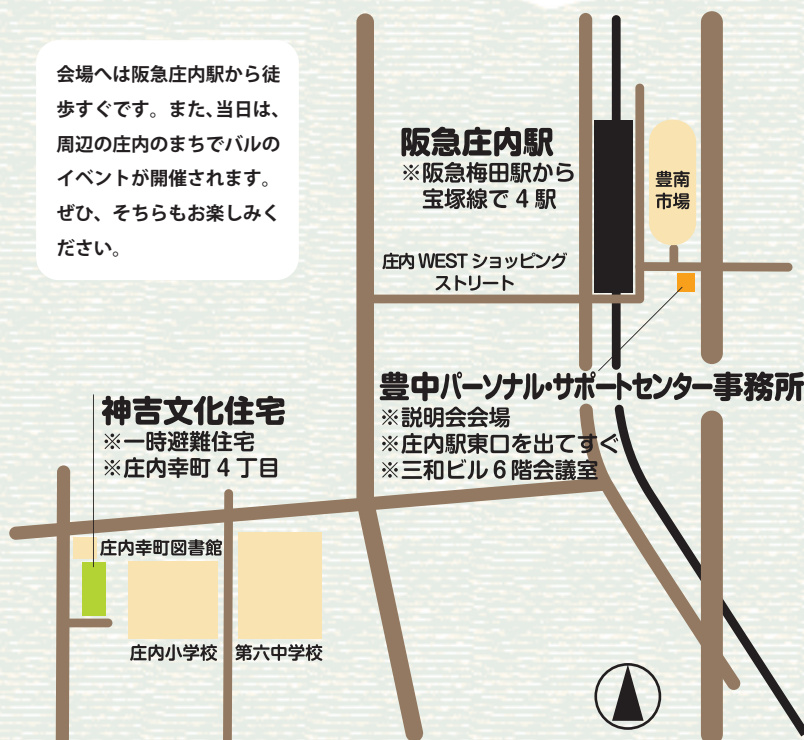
会場へは阪急庄内駅から徒歩すぐです。また、当日は、周辺の庄内のまちでバルのイベントが開催されます。ぜひ、そちらもお楽しみください。

阪急庄内駅
※阪急梅田駅から宝塚線で４駅

豊南市場

庄内 WEST ショッピングストリート

豊中パーソナル・サポートセンター事務所
※説明会会場
※庄内駅東口を出てすぐ
※三和ビル６階会議室

神吉文化住宅
※一時避難住宅
※庄内幸町４丁目

庄内幸町図書館

庄内小学校

第六中学校